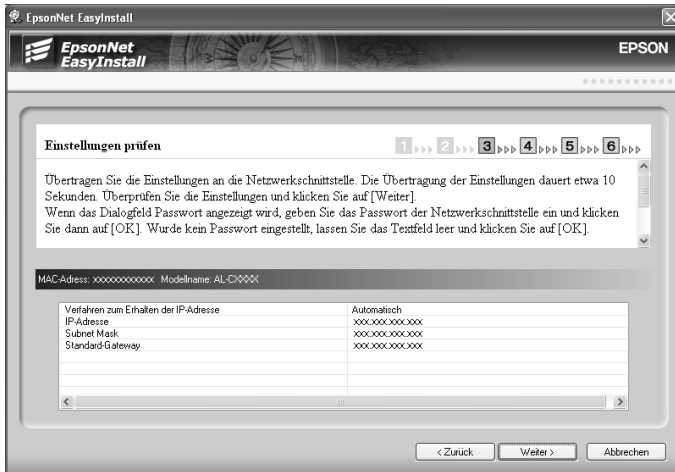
EpsonNet EasyInstall

EpsonNet EasyInstall

EPSON

Einstellungen prüfen

1 2 3 4 5 6

Übertragen Sie die Einstellungen an die Netzwerkschnittstelle. Die Übertragung der Einstellungen dauert etwa 10 Sekunden. Überprüfen Sie die Einstellungen und klicken Sie auf [Weiter].
Wenn das Dialogfeld Passwort angezeigt wird, geben Sie das Passwort der Netzwerkschnittstelle ein und klicken Sie dann auf [OK]. Wurde kein Passwort eingestellt, lassen Sie das Textfeld leer und klicken Sie auf [OK].

MAC-Adress: xxxxxxxxxxxx Modellname: AL-CXXXX

| Verfahren zum Erhalten der IP-Adresse | Automatisch |
|---|---|
| IP-Adresse | xxx.xxx.xxx.xxx |
| Subnet Mask | xxx.xxx.xxx.xxx |
| Standard-Gateway | xxx.xxx.xxx.xxx |

< Zurück   Weiter >   Abbrechen